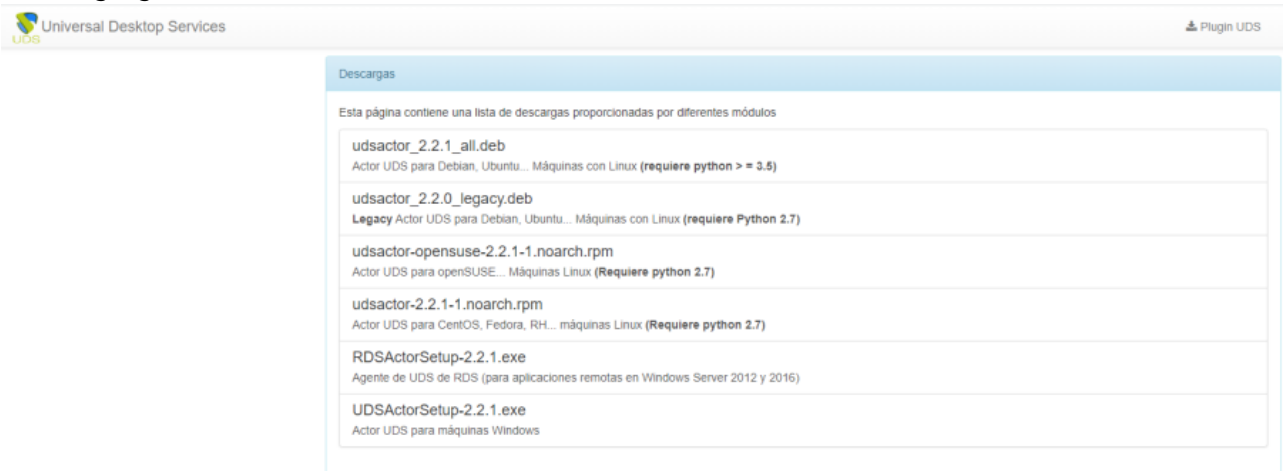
UDS Universal Desktop Services

Plugin UDS

Descargas

Esta página contiene una lista de descargas proporcionadas por diferentes módulos

udsactor_2.2.1_all.deb
Actor UDS para Debian, Ubuntu... Máquinas con Linux **(requiere python > = 3.5)**

udsactor_2.2.0_legacy.deb
**Legacy** Actor UDS para Debian, Ubuntu... Máquinas con Linux **(requiere Python 2.7)**

udsactor-opensuse-2.2.1-1.noarch.rpm
Actor UDS para openSUSE... Máquinas Linux **(Requiere python 2.7)**

udsactor-2.2.1-1.noarch.rpm
Actor UDS para CentOS, Fedora, RH... máquinas Linux **(Requiere python 2.7)**

RDSActorSetup-2.2.1.exe
Agente de UDS de RDS (para aplicaciones remotas en Windows Server 2012 y 2016)

UDSActorSetup-2.2.1.exe
Actor UDS para máquinas Windows